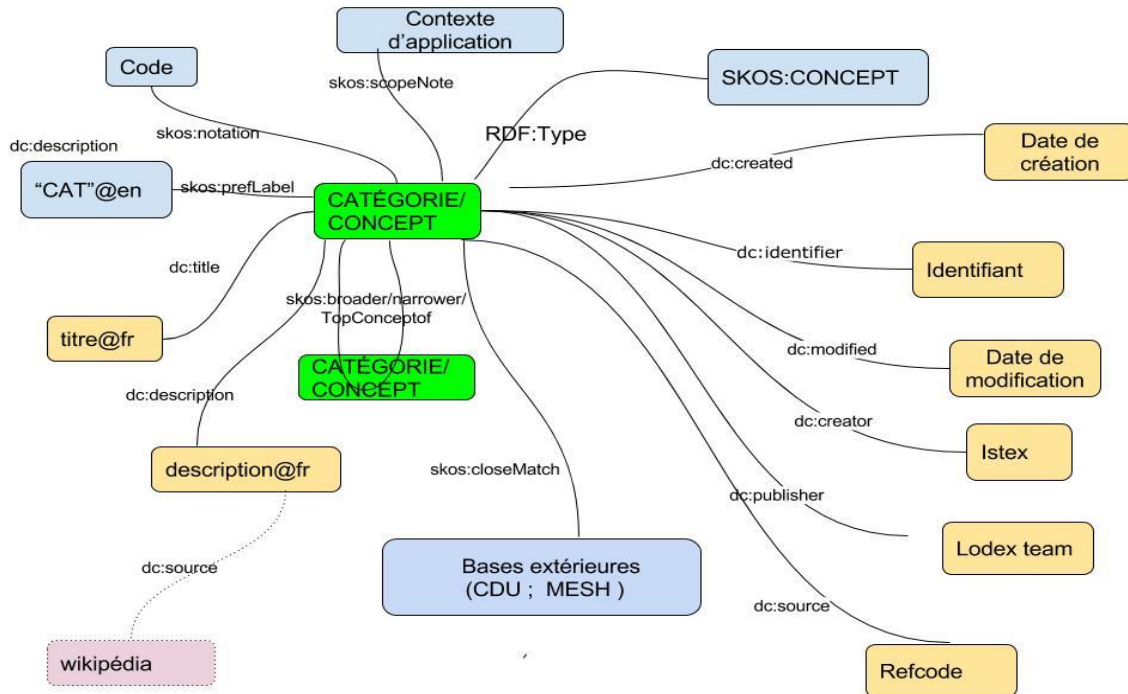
Contexte d'application

Code

skos:scopeNote

SKOS:CONCEPT

skos:notation

RDF:Type

dc:description

Date de création

dc:created

"CAT"@en

skos:prefLabel

CATÉGORIE/ CONCEPT

dc:identifier

dc:title

Identifiant

skos:broader/narrower/ TopConceptof

titre@fr

dc:modified

CATÉGORIE/ CONCEPT

Date de modification

dc:description

dc:creator

Istex

description@fr

skos:closeMatch

dc:publisher

Lodex team

dc:source

Bases extérieures (CDU ; MESH )

dc:source

wikipédia

Refcode